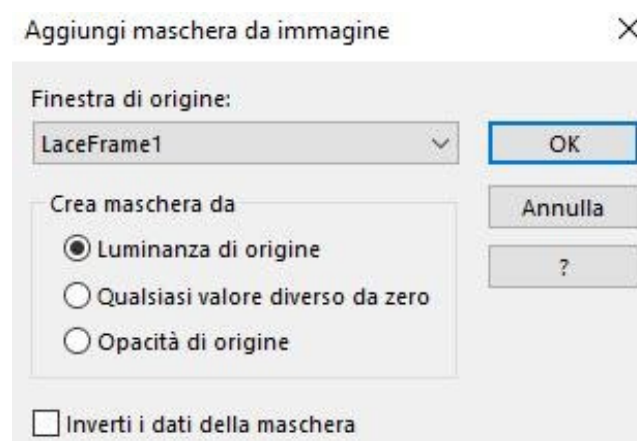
Aggiungi maschera da immagine

×

Finestra di origine:

LaceFrame1

OK

Annulla

?

Crea maschera da

Luminanza di origine

Qualsiasi valore diverso da zero

Opacità di origine

Inverti i dati della maschera